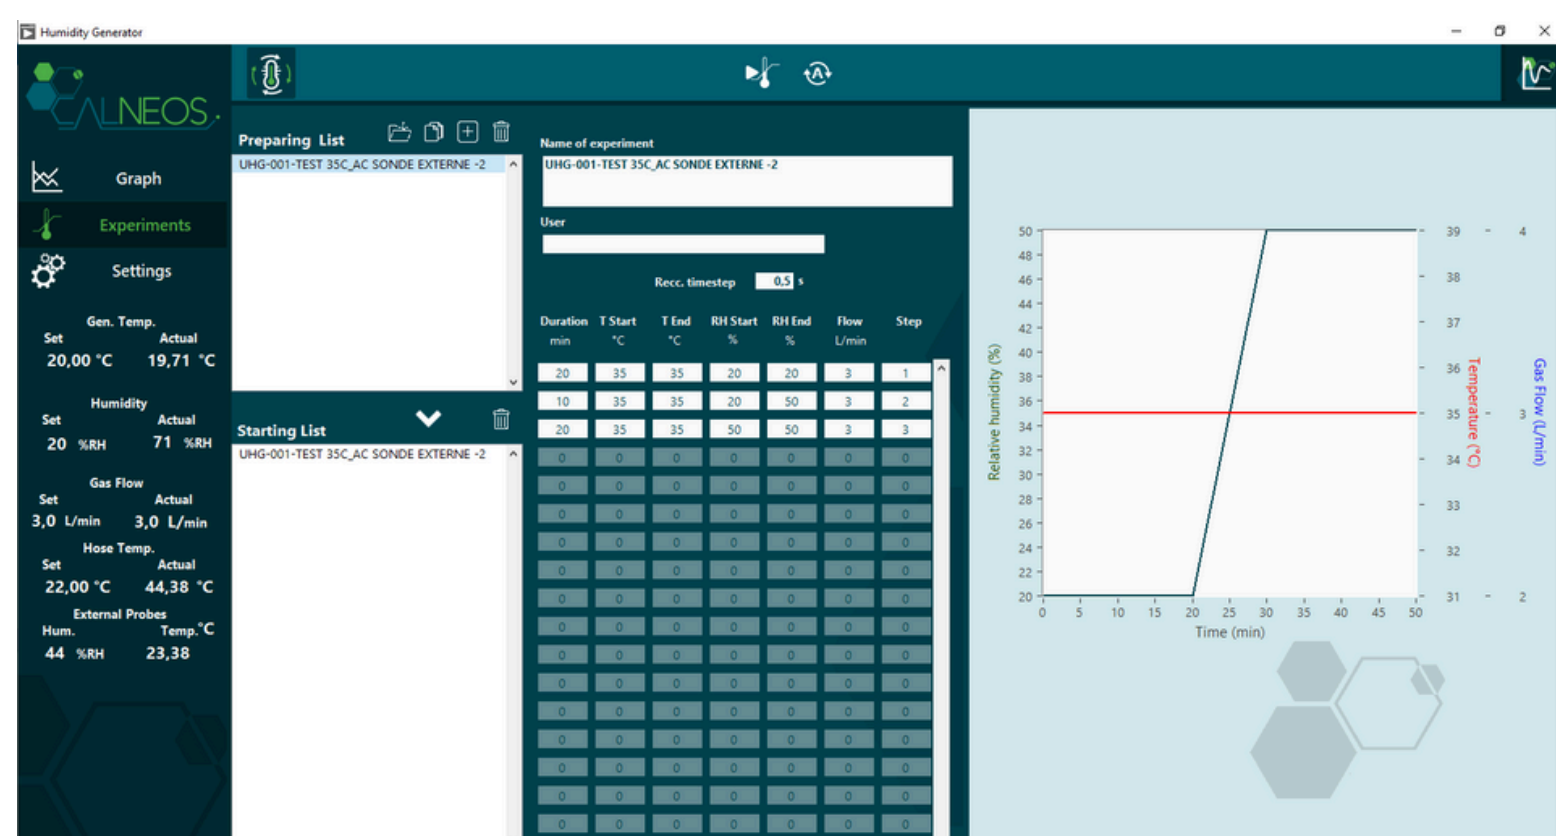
Humidity Generator

CALNEOS

Graph
Experiments
Settings

Gen. Temp.
Set Actual
20,00 °C 19,71 °C

Humidity
Set Actual
20 %RH 71 %RH

Gas Flow
Set Actual
3,0 L/min 3,0 L/min

Hose Temp.
Set Actual
22,00 °C 44,38 °C

External Probes
Hum. Temp.°C
44 %RH 23,38

Preparing List
UHG-001-TEST 35C_AC SONDE EXTERNE -2

Starting List
UHG-001-TEST 35C_AC SONDE EXTERNE -2

Name of experiment
UHG-001-TEST 35C_AC SONDE EXTERNE -2

User

Recc. timestep 0,5 s

| Duration min | T Start °C | T End °C | RH Start % | RH End % | Flow L/min | Step |
|---|---|---|---|---|---|---|
| 20 | 35 | 35 | 20 | 20 | 3 | 1 |
| 10 | 35 | 35 | 20 | 50 | 3 | 2 |
| 20 | 35 | 35 | 50 | 50 | 3 | 3 |
| 0 | 0 | 0 | 0 | 0 | 0 | 0 |
| 0 | 0 | 0 | 0 | 0 | 0 | 0 |
| 0 | 0 | 0 | 0 | 0 | 0 | 0 |
| 0 | 0 | 0 | 0 | 0 | 0 | 0 |
| 0 | 0 | 0 | 0 | 0 | 0 | 0 |
| 0 | 0 | 0 | 0 | 0 | 0 | 0 |
| 0 | 0 | 0 | 0 | 0 | 0 | 0 |
| 0 | 0 | 0 | 0 | 0 | 0 | 0 |
| 0 | 0 | 0 | 0 | 0 | 0 | 0 |
| 0 | 0 | 0 | 0 | 0 | 0 | 0 |
| 0 | 0 | 0 | 0 | 0 | 0 | 0 |
| 0 | 0 | 0 | 0 | 0 | 0 | 0 |
| 0 | 0 | 0 | 0 | 0 | 0 | 0 |
| 0 | 0 | 0 | 0 | 0 | 0 | 0 |

Relative humidity (%)
50 48 46 44 42 40 38 36 34 32 30 28 26 24 22 20
0 5 10 15 20 25 30 35 40 45 50
Time (min)
Temperature (°C)
39 38 37 36 35 34 33 31
Gas Flow (L/min)
4 3 2